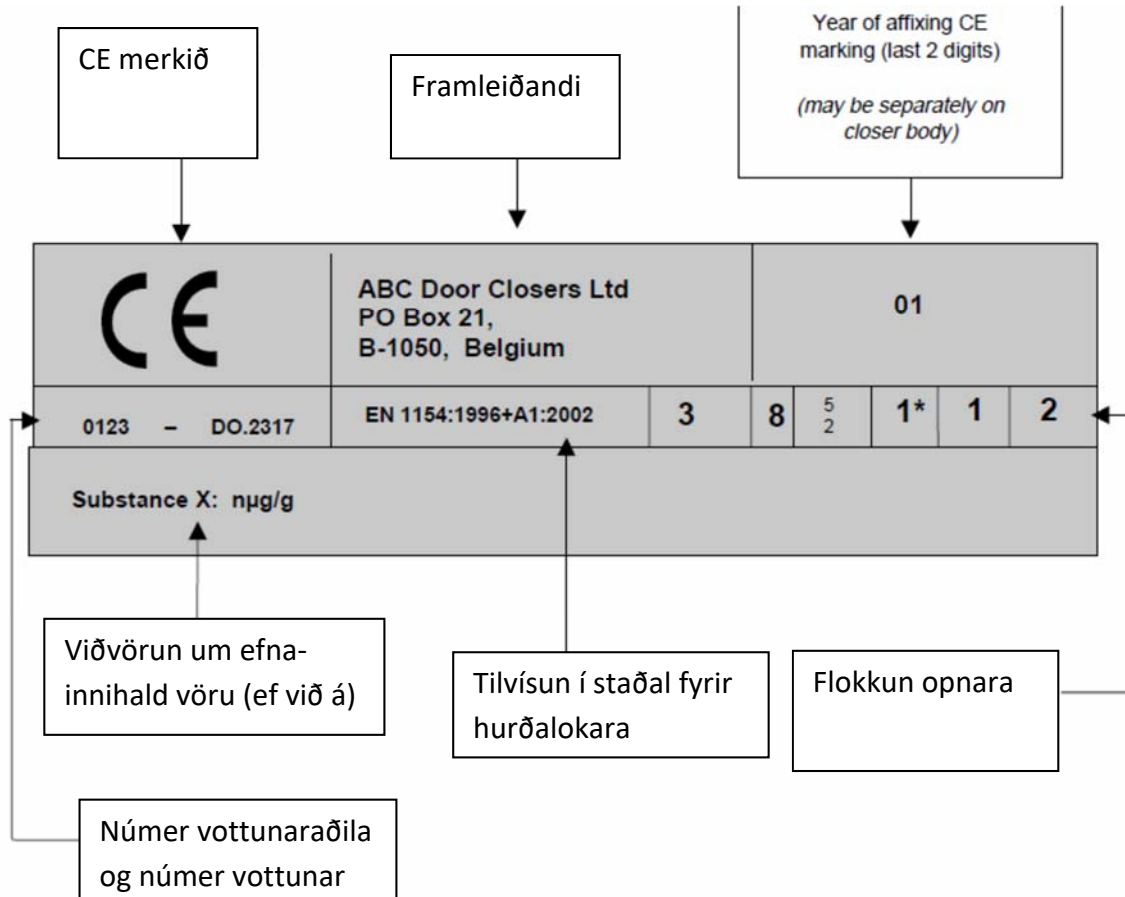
CE merkið

Framleiðandi

Year of affixing CE marking (last 2 digits)

(may be separately on closer body)

CE

ABC Door Closers Ltd
PO Box 21,
B-1050, Belgium

01

0123 – DO.2317

EN 1154:1996+A1:2002

| 3 | 8 | $\frac{5}{2}$ | 1* | 1 | 2 |
|---|---|---|---|---|---|

Substance X: nµg/g

Viðvörun um efnainnihald vöru (ef við á)

Tilvísun í staðal fyrir hurðalokara

Flokkun opnara

Númer vottunaraðila og númer vottunar